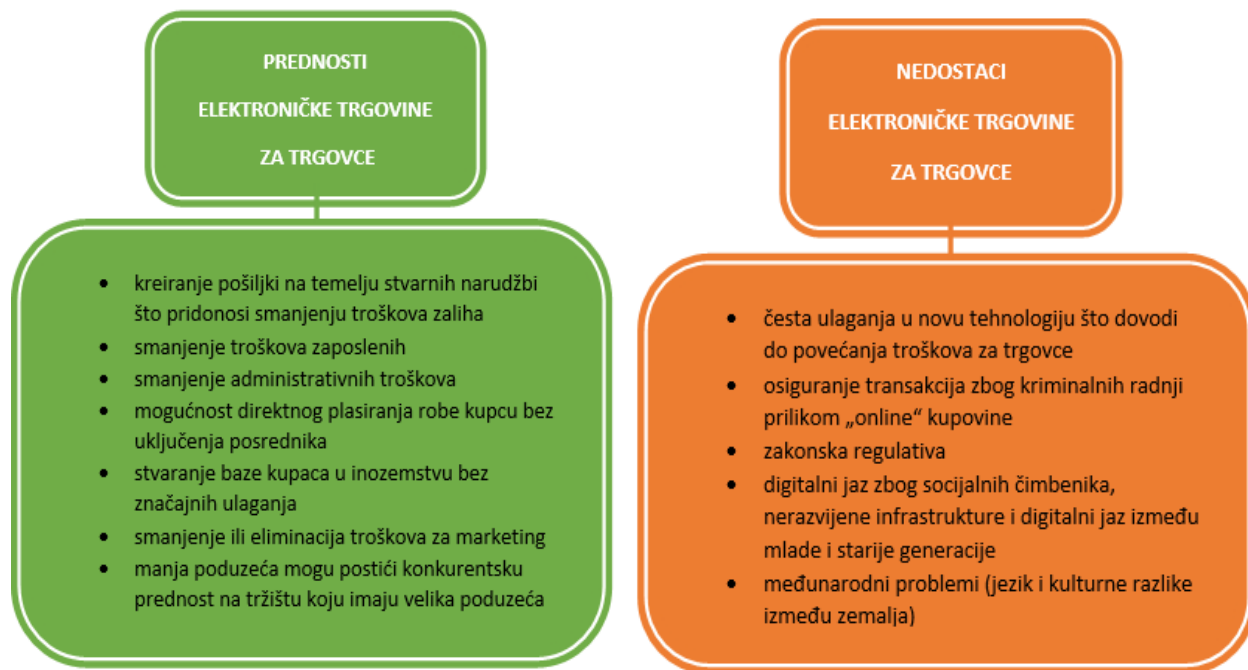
PREDNOSTI

ELEKTRONIČKE TRGOVINE

ZA TRGOVCE

- kreiranje pošiljki na temelju stvarnih narudžbi što pridonosi smanjenju troškova zaliha
- smanjenje troškova zaposlenih
- smanjenje administrativnih troškova
- mogućnost direktnog plasiranja robe kupcu bez uključenja posrednika
- stvaranje baze kupaca u inozemstvu bez značajnih ulaganja
- smanjenje ili eliminacija troškova za marketing
- manja poduzeća mogu postići konkurentsku prednost na tržištu koju imaju velika poduzeća

NEDOSTACI

ELEKTRONIČKE TRGOVINE

ZA TRGOVCE

- česta ulaganja u novu tehnologiju što dovodi do povećanja troškova za trgovce
- osiguranje transakcija zbog kriminalnih radnji prilikom „online" kupovine
- zakonska regulativa
- digitalni jaz zbog socijalnih čimbenika, nerazvijene infrastrukture i digitalni jaz između mlade i starije generacije
- međunarodni problemi (jezik i kulturne razlike između zemalja)